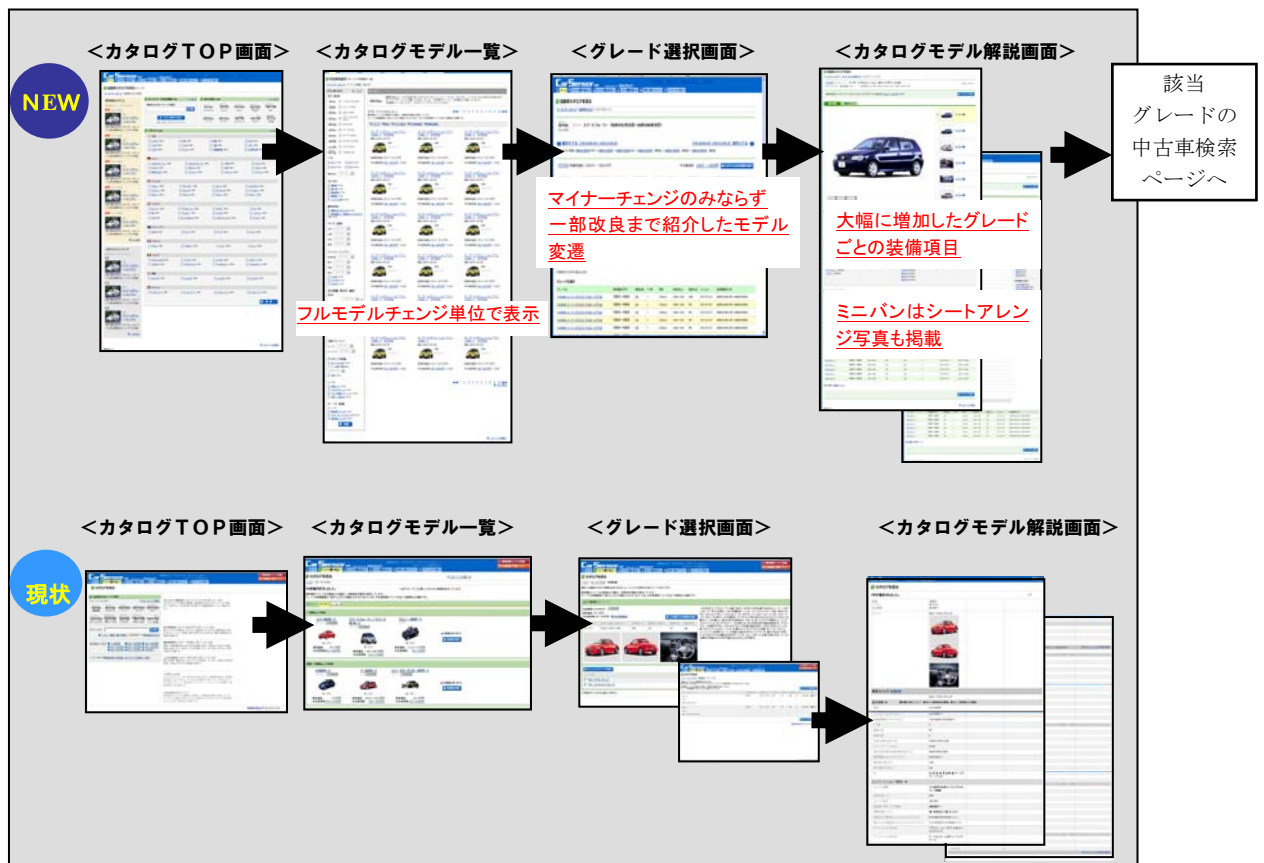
NEW

<カタログTOP画面>

<カタログモデル一覧>

フルモデルチェンジ単位で表示

<グレード選択画面>

マイナーチェンジのみならず一部改良まで紹介したモデル変遷

<カタログモデル解説画面>

大幅に増加したグレードごとの装備項目

ミニバンはシートアレンジ写真も掲載

該当グレードの中古車検索ページへ

現状

<カタログTOP画面>

<カタログモデル一覧>

<グレード選択画面>

<カタログモデル解説画面>